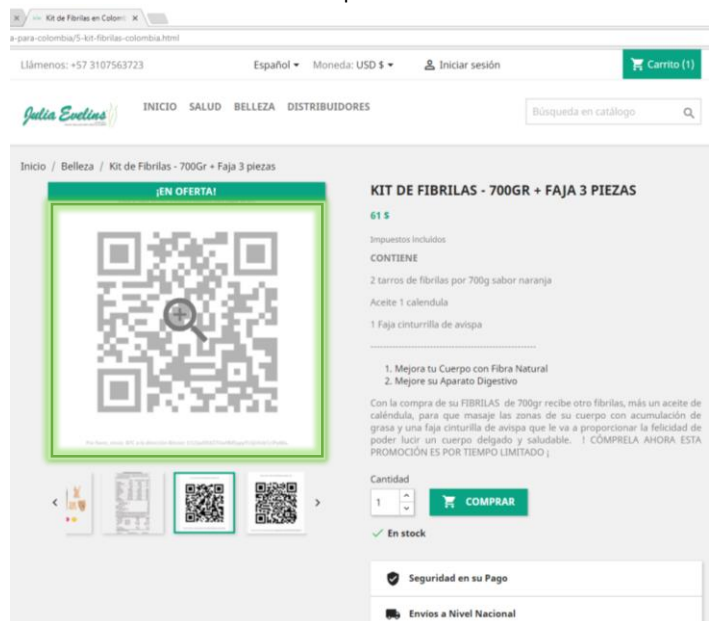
Kit de Fibrilas en Colom ×

a-para-colombia/5-kit-fibrilas-colombia.html

Llámenos: +57 3107563723

Español ▾ Moneda: USD $ ▾

Iniciar sesión

Carrito (1)

Julia Evelins

INICIO SALUD BELLEZA DISTRIBUIDORES

Búsqueda en catálogo

Inicio / Belleza / Kit de Fibrilas - 700Gr + Faja 3 piezas

¡EN OFERTA!

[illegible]

KIT DE FIBRILAS - 700GR + FAJA 3 PIEZAS

61 $

Impuestos incluidos

CONTIENE

2 tarros de fibrilas por 700g sabor naranja

Aceite 1 calendula

1 Faja cinturrilla de avispa

1. Mejora tu Cuerpo con Fibra Natural
2. Mejore su Aparato Digestivo

Con la compra de su FIBRILAS de 700gr recibe otro fibrilas, más un aceite de caléndula, para que masaje las zonas de su cuerpo con acumulación de grasa y una faja cinturilla de avispa que le va a proporcionar la felicidad de poder lucir un cuerpo delgado y saludable. ! CÓMPRELA AHORA ESTA PROMOCIÓN ES POR TIEMPO LIMITADO ¡

Cantidad

1

COMPRAR

En stock

Seguridad en su Pago

Envios a Nivel Nacional